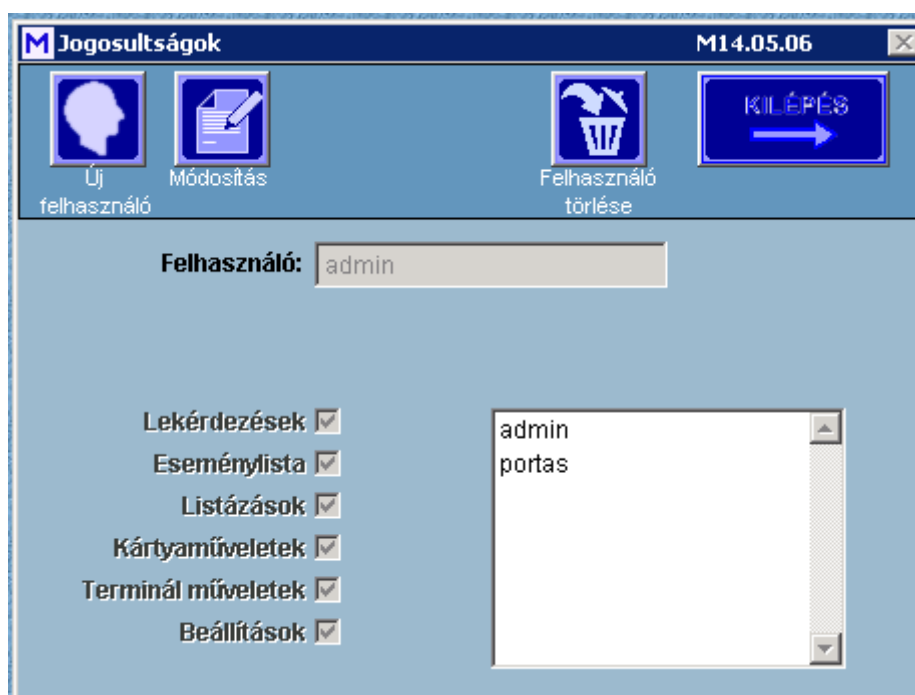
M Jogosultságok M14.05.06

Új felhasználó

Módosítás

Felhasználó törlése

KILÉPÉS

Felhasználó: admin

Lekérdezések
Eseménylista
Listázások
Kártyaműveletek
Terminál műveletek
Beállítások

admin
portas